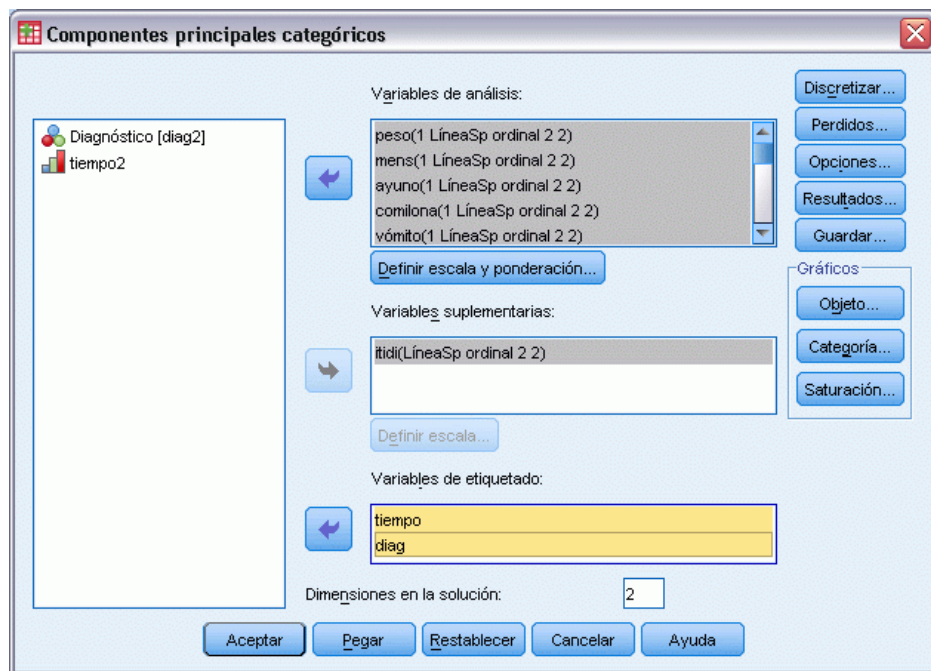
Componentes principales categóricos

Diagnóstico [diag2]
tiempo2

Variables de análisis:
peso(1 LíneaSp ordinal 2 2)
mens(1 LíneaSp ordinal 2 2)
ayuno(1 LíneaSp ordinal 2 2)
comilona(1 LíneaSp ordinal 2 2)
vómito(1 LíneaSp ordinal 2 2)

Definir escala y ponderación...

Variables suplementarias:
itidi(LíneaSp ordinal 2 2)

Definir escala...

Variables de etiquetado:
tiempo
diag

Dimensiones en la solución: 2

Discretizar...
Perdidos...
Opciones...
Resultados...
Guardar...
Gráficos
Objeto...
Categoría...
Saturación...

Aceptar
Pegar
Restablecer
Cancelar
Ayuda